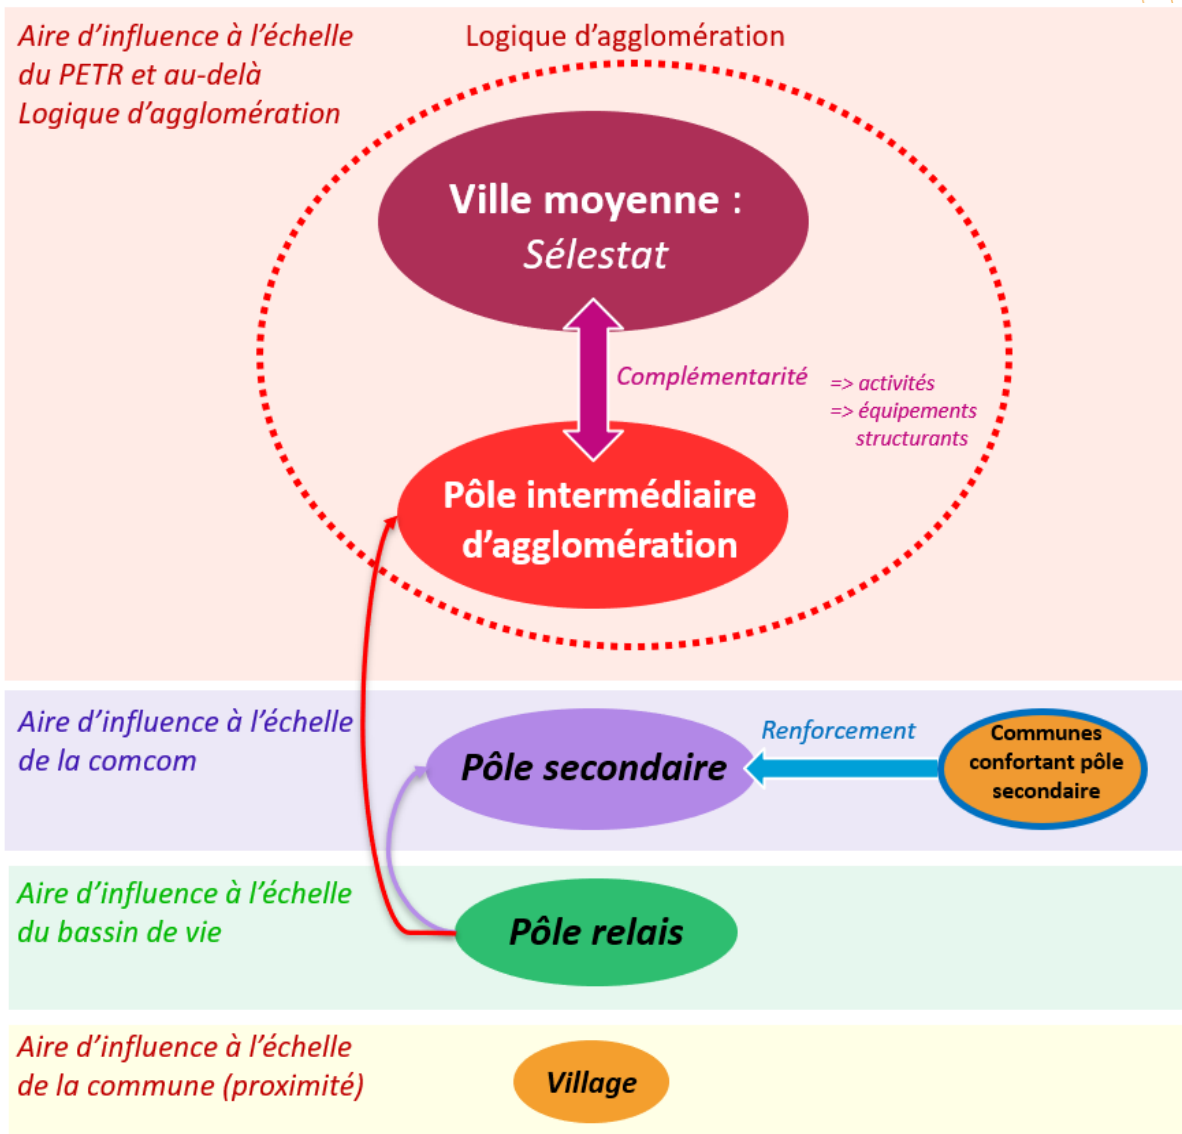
Aire d'influence à l'échelle du PETR et au-delà
Logique d'agglomération

Logique d'agglomération

Ville moyenne :
Sélestat

Complémentarité

=> activités
=> équipements structurants

Pôle intermédiaire d'agglomération

Aire d'influence à l'échelle de la comcom

Pôle secondaire

Renforcement

Communes confortant pôle secondaire

Aire d'influence à l'échelle du bassin de vie

Pôle relais

Aire d'influence à l'échelle de la commune (proximité)

Village